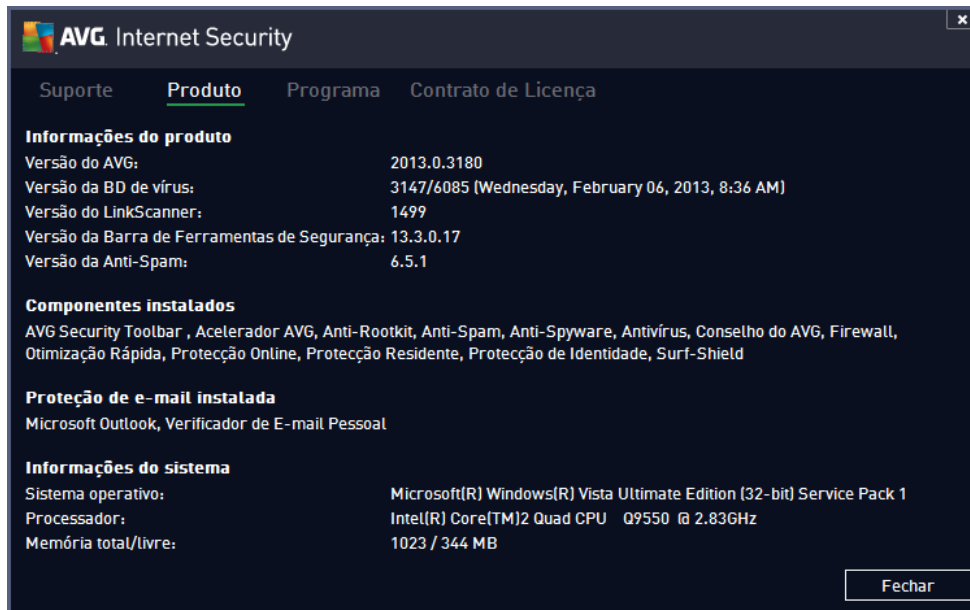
AVG. Internet Security

×

Suporte Produto Programa Contrato de Licença

Informações do produto

| | |
|---|---|
| Versão do AVG: | 2013.0.3180 |
| Versão da BD de vírus: | 3147/6085 (Wednesday, February 06, 2013, 8:36 AM) |
| Versão do LinkScanner: | 1499 |
| Versão da Barra de Ferramentas de Segurança: | 13.3.0.17 |
| Versão da Anti-Spam: | 6.5.1 |

Componentes instalados

AVG Security Toolbar , Acelerador AVG, Anti-Rootkit, Anti-Spam, Anti-Spyware, Antivírus, Conselho do AVG, Firewall, Otimização Rápida, Protecção Online, Protecção Residente, Protecção de Identidade, Surf-Shield

Proteção de e-mail instalada

Microsoft Outlook, Verificador de E-mail Pessoal

Informações do sistema

| | |
|---|---|
| Sistema operativo: | Microsoft(R) Windows(R) Vista Ultimate Edition (32-bit) Service Pack 1 |
| Processador: | Intel(R) Core(TM)2 Quad CPU Q9550 @ 2.83GHz |
| Memória total/livre: | 1023 / 344 MB |

Fechar